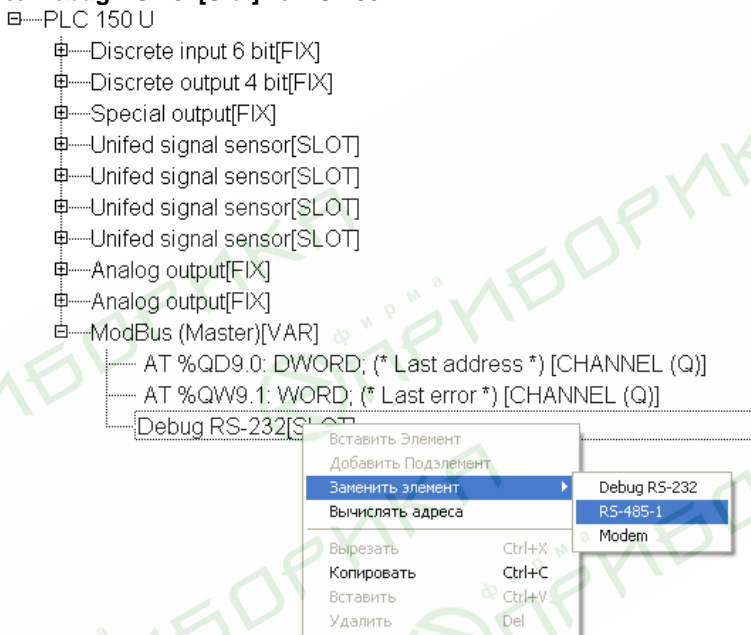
PLC 150 U
Discrete input 6 bit[FIX]
Discrete output 4 bit[FIX]
Special output[FIX]
Unifed signal sensor[SLOT]
Unifed signal sensor[SLOT]
Unifed signal sensor[SLOT]
Unifed signal sensor[SLOT]
Analog output[FIX]
Analog output[FIX]
ModBus (Master)[VAR]
AT %QD9.0: DWORD; (* Last address *) [CHANNEL (Q)]
AT %QW9.1: WORD; (* Last error *) [CHANNEL (Q)]
Debug RS-232[SLOT]

Вставить Элемент
Добавить Подэлемент
Заменить элемент
Вычислять адреса
Вырезать Ctrl+X
Копировать Ctrl+C
Вставить Ctrl+V
Удалить Del

Debug RS-232
RS-485-1
Modem